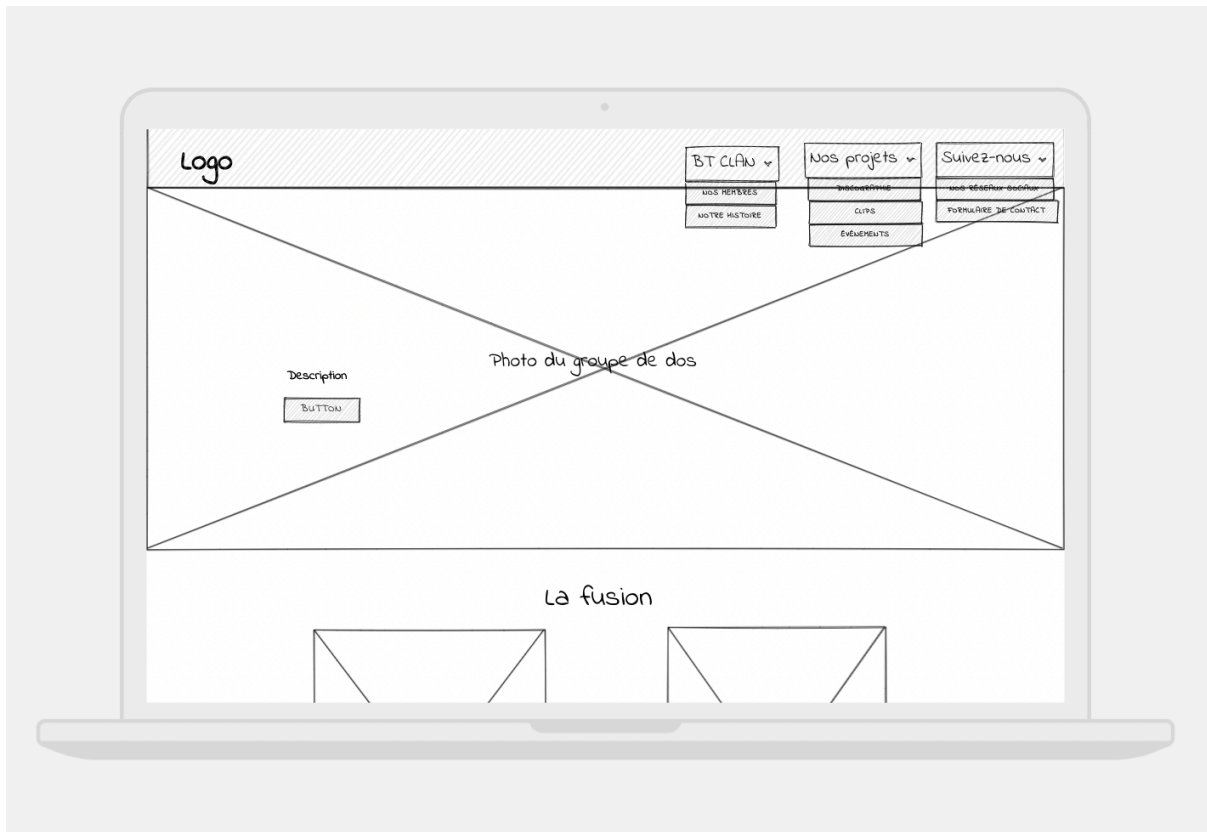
Logo

BT CLAN ⌄
NOS MEMBRES
NOTRE HISTOIRE

Nos projets ⌄
DISCOGRAPHIE
CLIPS
ÉVÉNEMENTS

Suivez-nous ⌄
NOS RÉSEAUX SOCIAUX
FORMULAIRE DE CONTACT

Photo du groupe de dos

Description

BUTTON

La fusion